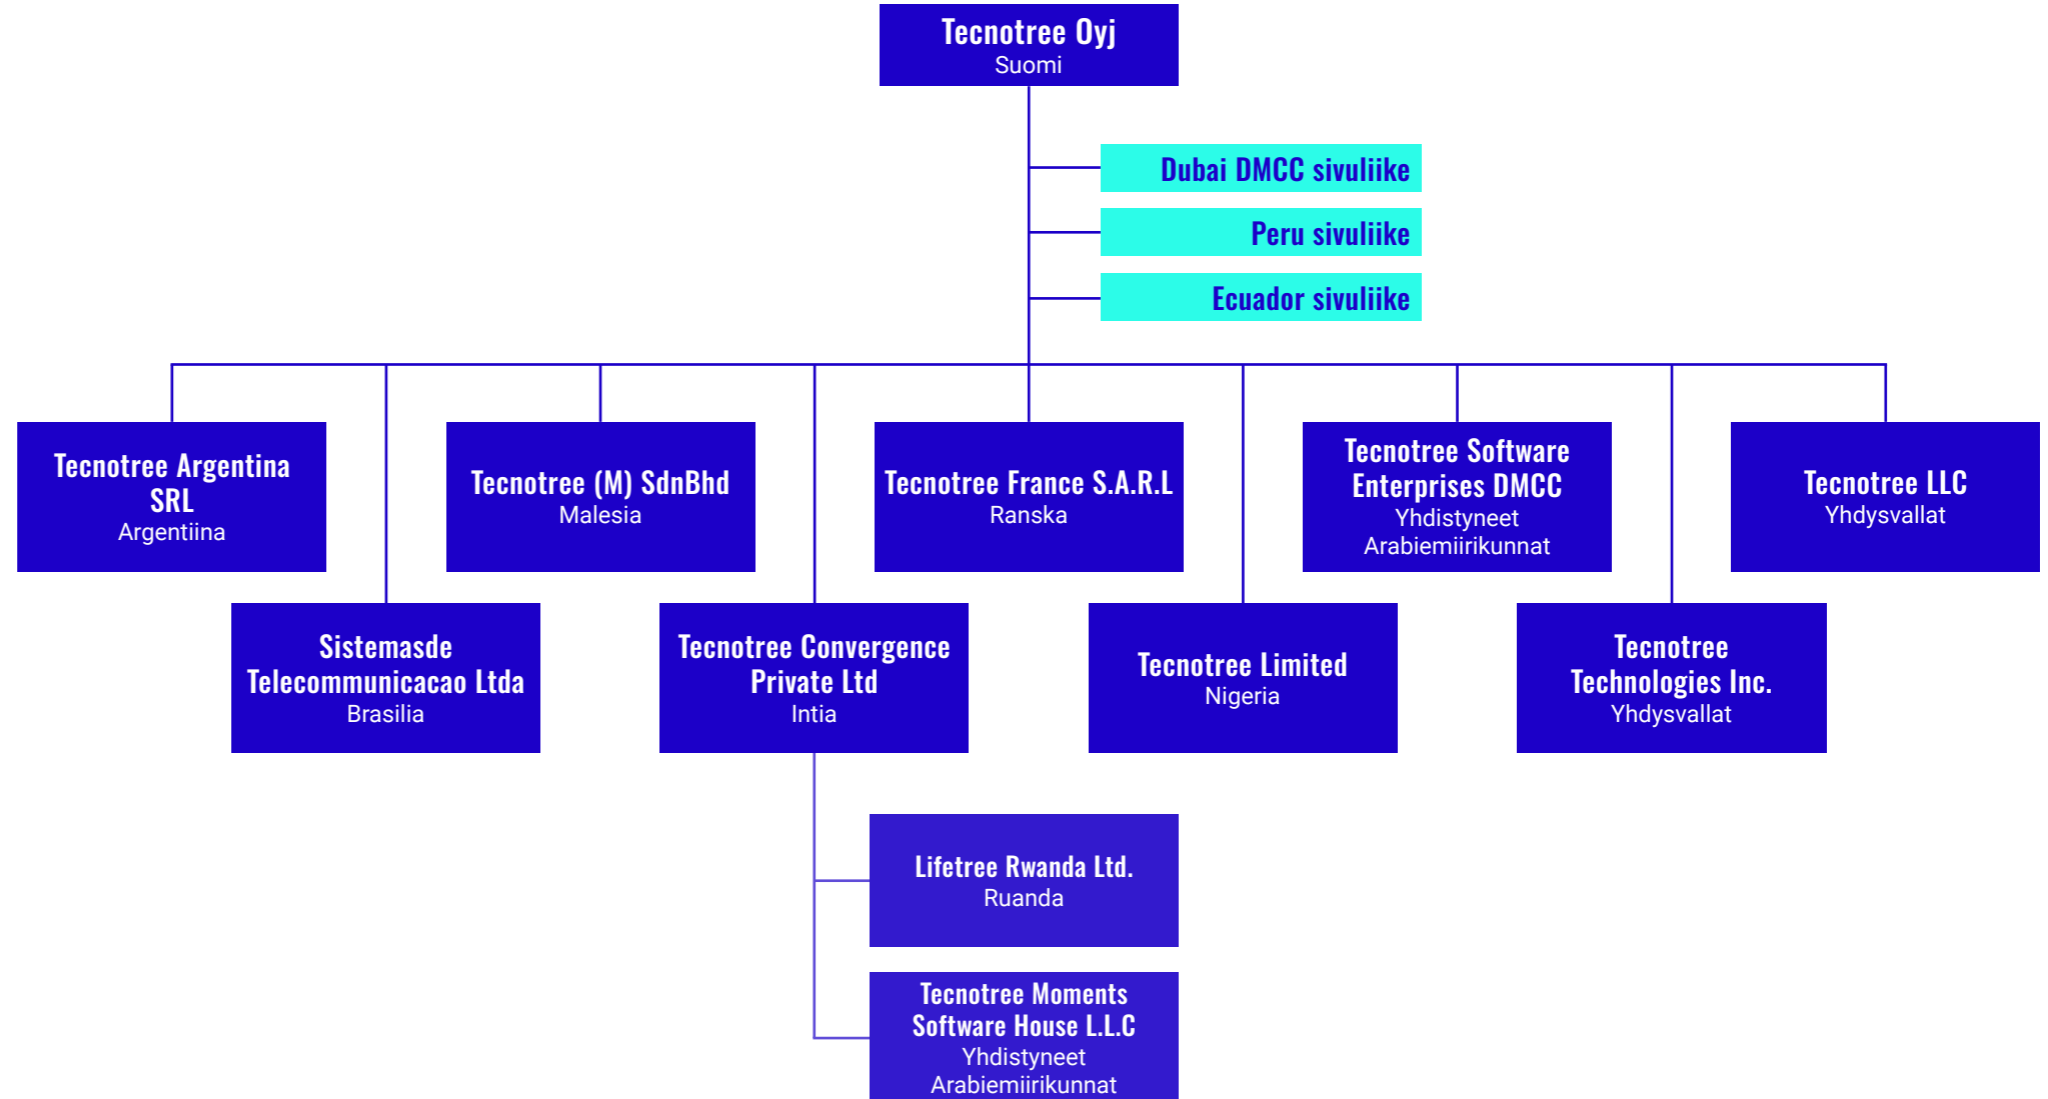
Tecnotree Oyj
Suomi

Dubai DMCC sivuliike

Peru sivuliike

Ecuador sivuliike

Tecnotree Argentina SRL
Argentiina

Tecnotree (M) SdnBhd
Malesia

Tecnotree France S.A.R.L
Ranska

Tecnotree Software Enterprises DMCC
Yhdistyneet Arabiemiirikunnat

Tecnotree LLC
Yhdysvallat

Sistemasde Telecommunicacao Ltda
Brasilia

Tecnotree Convergence Private Ltd
Intia

Tecnotree Limited
Nigeria

Tecnotree Technologies Inc.
Yhdysvallat

Lifetree Rwanda Ltd.
Ruanda

Tecnotree Moments Software House L.L.C
Yhdistyneet Arabiemiirikunnat